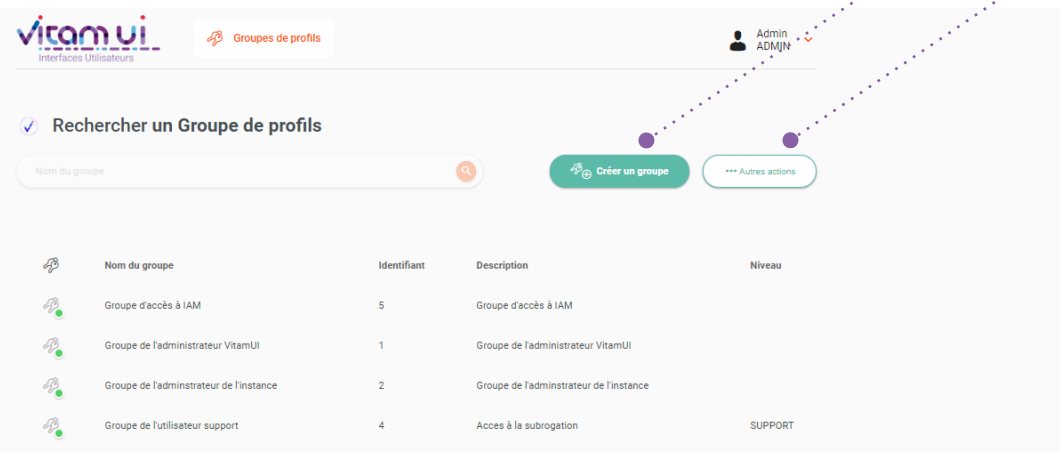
vitam ui
Interfaces Utilisateurs

Groupes de profils

Admin
ADMIN

Rechercher un Groupe de profils

Nom du groupe

Créer un groupe

••• Autres actions

| | Nom du groupe | Identifiant | Description | Niveau |
|---|---|---|---|---|
| | Groupe d'accès à IAM | 5 | Groupe d'accès à IAM | |
| | Groupe de l'administrateur VitamUI | 1 | Groupe de l'administrateur VitamUI | |
| | Groupe de l'adminstrateur de l'instance | 2 | Groupe de l'adminstrateur de l'instance | |
| | Groupe de l'utilisateur support | 4 | Acces à la subrogation | SUPPORT |